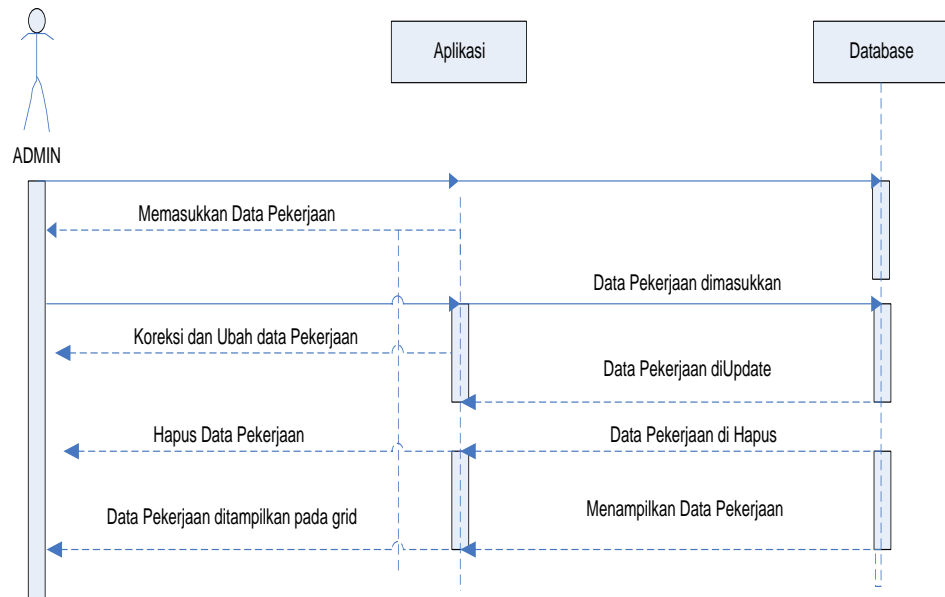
ADMIN

Aplikasi

Database

Memasukkan Data Pekerjaan

Data Pekerjaan dimasukkan

Koreksi dan Ubah data Pekerjaan

Data Pekerjaan diUpdate

Hapus Data Pekerjaan

Data Pekerjaan di Hapus

Data Pekerjaan ditampilkan pada grid

Menampilkan Data Pekerjaan